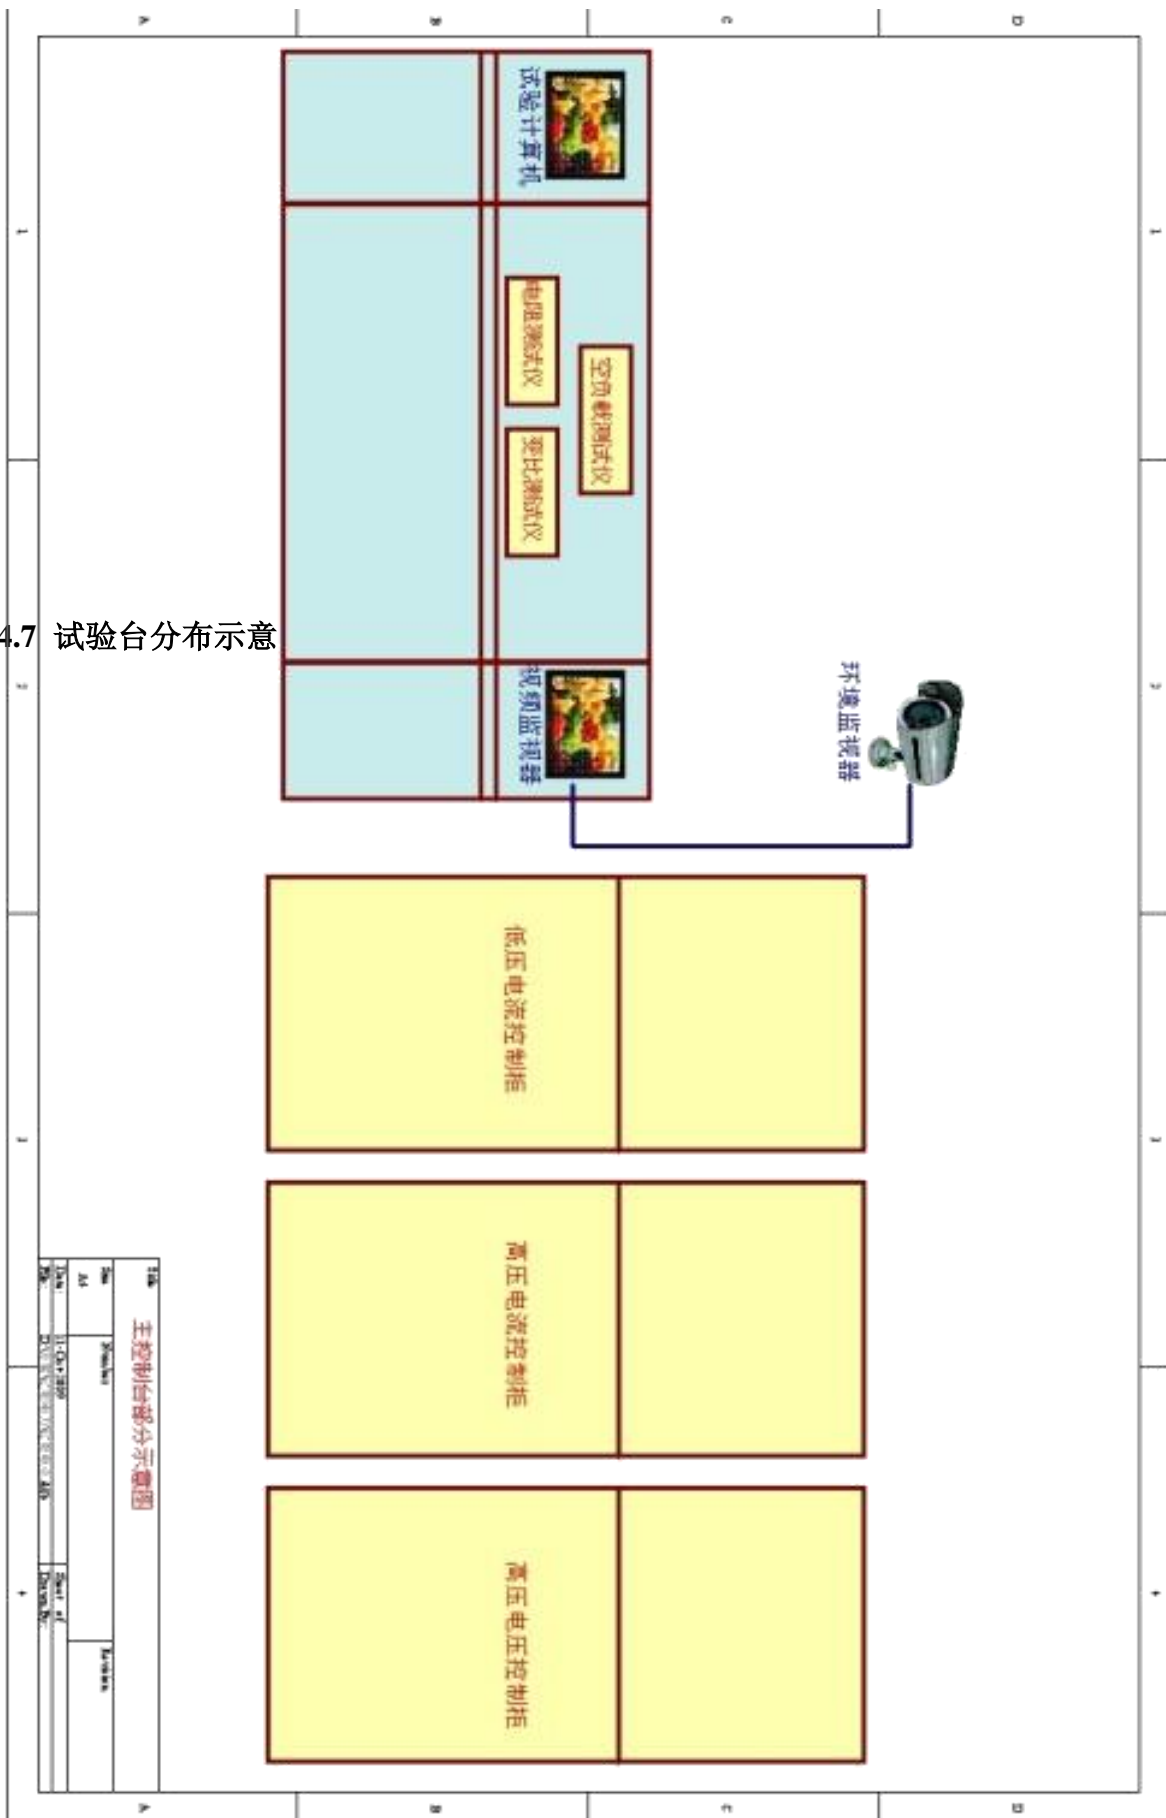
A
B
C
D
1
2
3
4
4.7 试验台分布示意
试验计算机
电阻测试仪
空负载测试仪
变比测试仪
视频监视器
环境监视器
低压电流控制柜
高压电流控制柜
高压电压控制柜
Title
主控制台部分示意图
Size
A4
Number
Revision
Date
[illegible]
Sheet of
File
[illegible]
Drawn By:
A
B
C
D